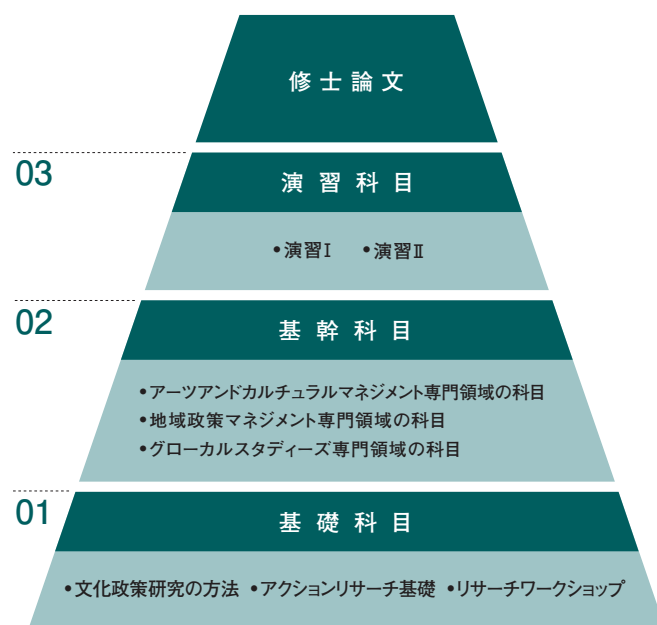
修士論文

03

演習科目

•演習Ⅰ •演習Ⅱ

02

基幹科目

•アーツアンドカルチュラルマネジメント専門領域の科目
•地域政策マネジメント専門領域の科目
•グローカルスタディーズ専門領域の科目

01

基礎科目

•文化政策研究の方法 •アクションリサーチ基礎 •リサーチワークショップ